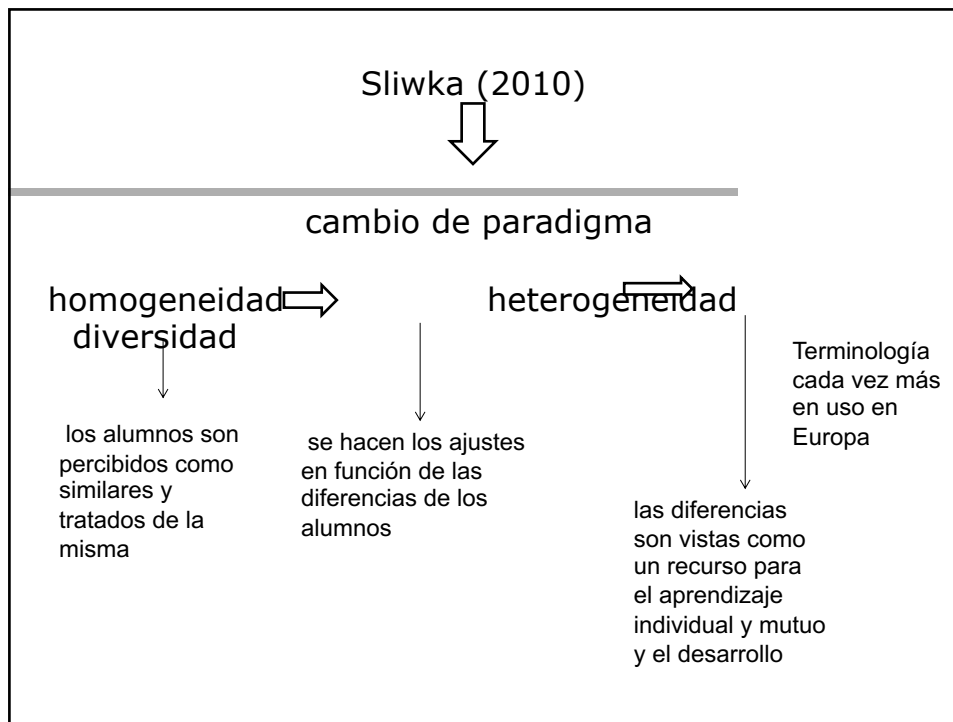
Sliwka (2010)

cambio de paradigma

homogeneidad diversidad

heterogeneidad

los alumnos son percibidos como similares y tratados de la misma

se hacen los ajustes en función de las diferencias de los alumnos

Terminología cada vez más en uso en Europa

las diferencias son vistas como un recurso para el aprendizaje individual y mutuo y el desarrollo